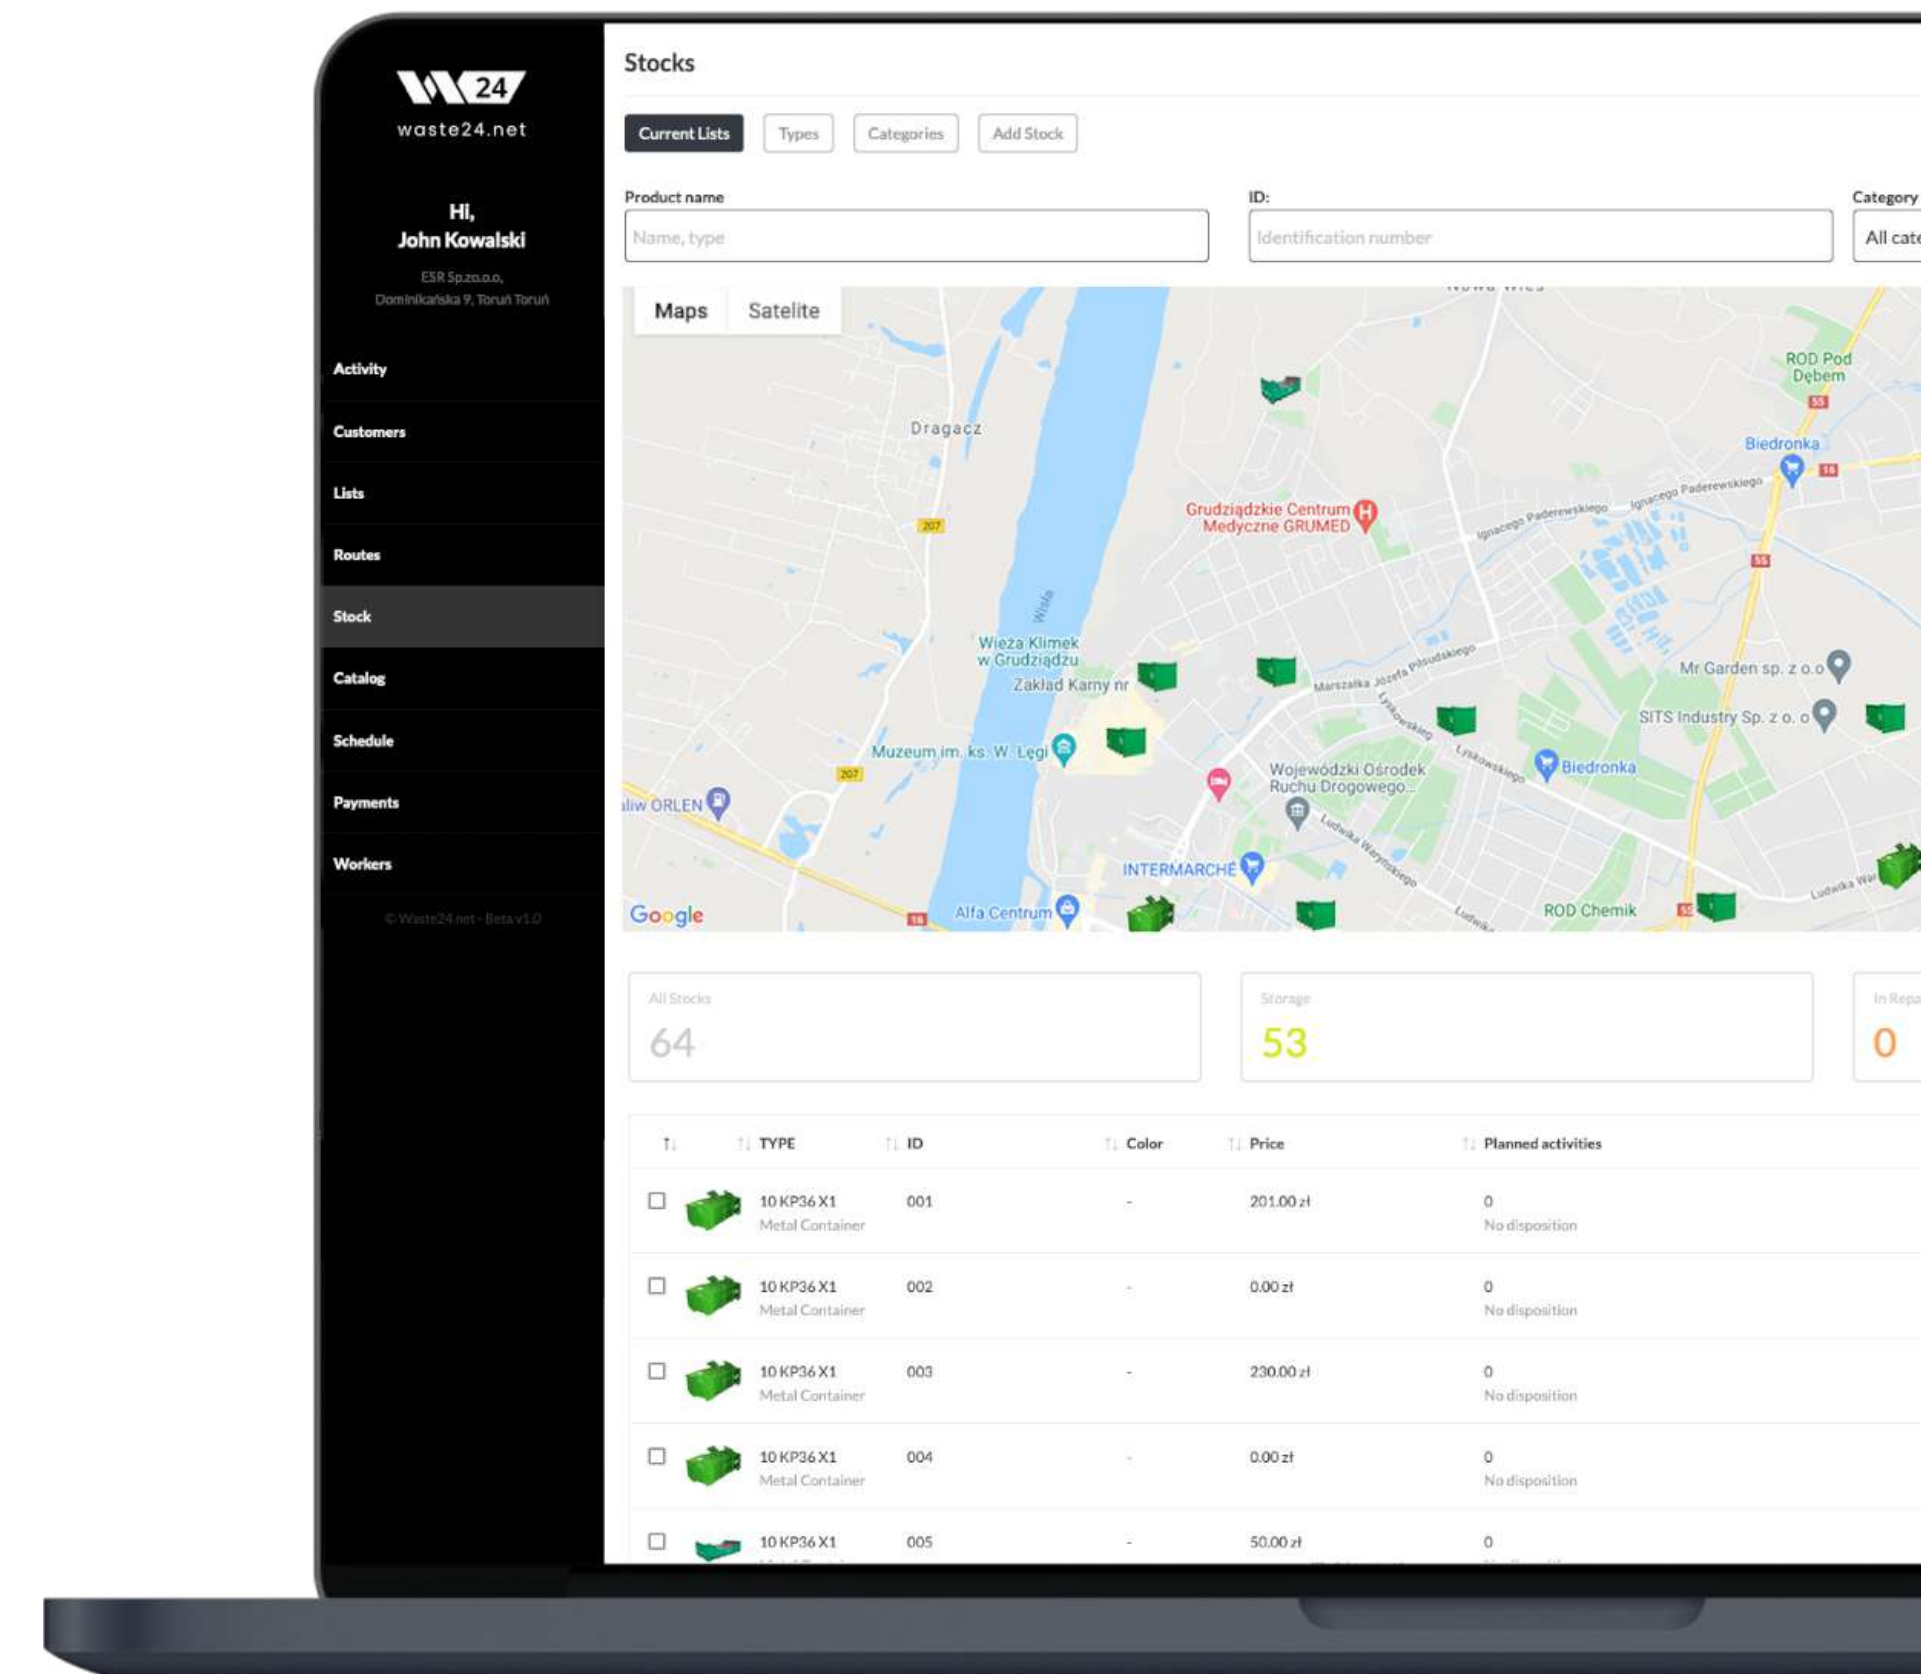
W24
waste24.net

Hi,
John Kowalski

ESR Sp.z.o.o,
Dominikańska 9, Toruń Toruń

Activity
Customers
Lists
Routes
Stock
Catalog
Schedule
Payments
Workers

© Waste24.net - Beta v1.0

Stocks

Current Lists | Types | Categories | Add Stock

Product name
Name, type

ID:
Identification number

Category
All cate

Maps | Satelite

Dragacz
Grudziądzkie Centrum Medyczne GRUMED
ROD Pod Dębem
Biedronka
Ignacego Paderewskiego
Wieża Klimek w Grudziądzu
Zakład Karny nr
Marszałka Józefa Piłsudskiego
Mr Garden sp. z o.o
SITS Industry Sp. z o. o
Muzeum im. ks. W. Łęgi
Wojewódzki Ośrodek Ruchu Drogowego...
Biedronka
aliw ORLEN
INTERMARCHE
Alfa Centrum
ROD Chemik
Ludwika Waryńskiego
Wisła
Google

All Stocks
64

Storage
53

In Repa
0

| ↑↓ | TYPE | ID | Color | Price | Planned activities |
|---|---|---|---|---|---|
| ☐ | 10 KP36 X1 Metal Container | 001 | - | 201.00 zł | 0 No disposition |
| ☐ | 10 KP36 X1 Metal Container | 002 | - | 0.00 zł | 0 No disposition |
| ☐ | 10 KP36 X1 Metal Container | 003 | - | 230.00 zł | 0 No disposition |
| ☐ | 10 KP36 X1 Metal Container | 004 | - | 0.00 zł | 0 No disposition |
| ☐ | 10 KP36 X1 | 005 | - | 50.00 zł | 0 |